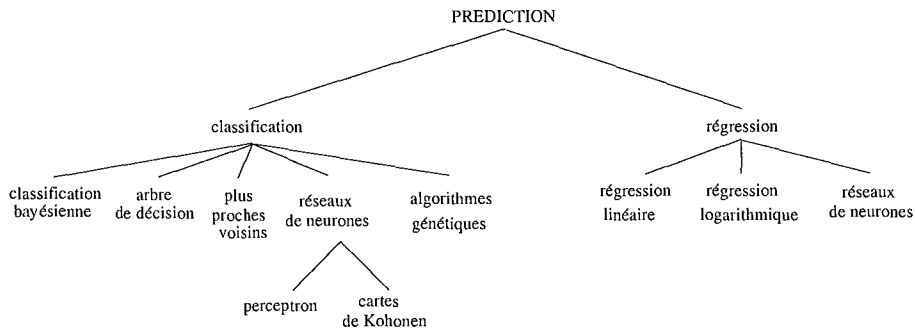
PREDICTION

classification

régression

classification bayésienne

arbre de décision

plus proches voisins

réseaux de neurones

algorithmes génétiques

perceptron

cartes de Kohonen

régression linéaire

régression logarithmique

réseaux de neurones